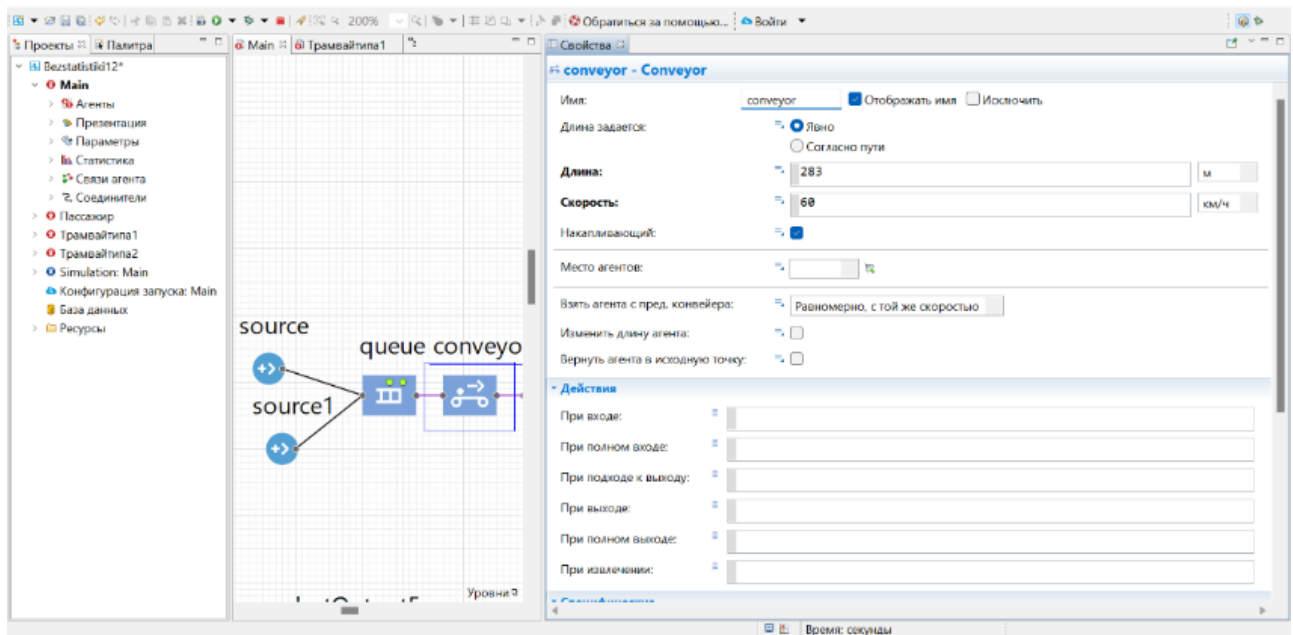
200% Обратиться за помощью... Войти

Проекты Палитра
Bezstatistiki12*
Main
Агенты
Презентация
Параметры
Статистика
Связи агента
Соединители
Пассажир
Трамвайтипа1
Трамвайтипа2
Simulation: Main
Конфигурация запуска: Main
База данных
Ресурсы

Main Трамвайтипа1
source
queue conveyo
source1
Уровни

Свойства
conveyor - Conveyor
Имя: conveyor Отображать имя Исключить
Длина задается: Явно
Согласно пути
Длина: 283 м
Скорость: 60 км/ч
Накапливающий:
Место агентов:
Взять агента с пред. конвейера: Равномерно, с той же скоростью
Изменить длину агента:
Вернуть агента в исходную точку:
Действия
При входе:
При полном входе:
При подходе к выходу:
При выходе:
При полном выходе:
При извлечении:

Время: секунды